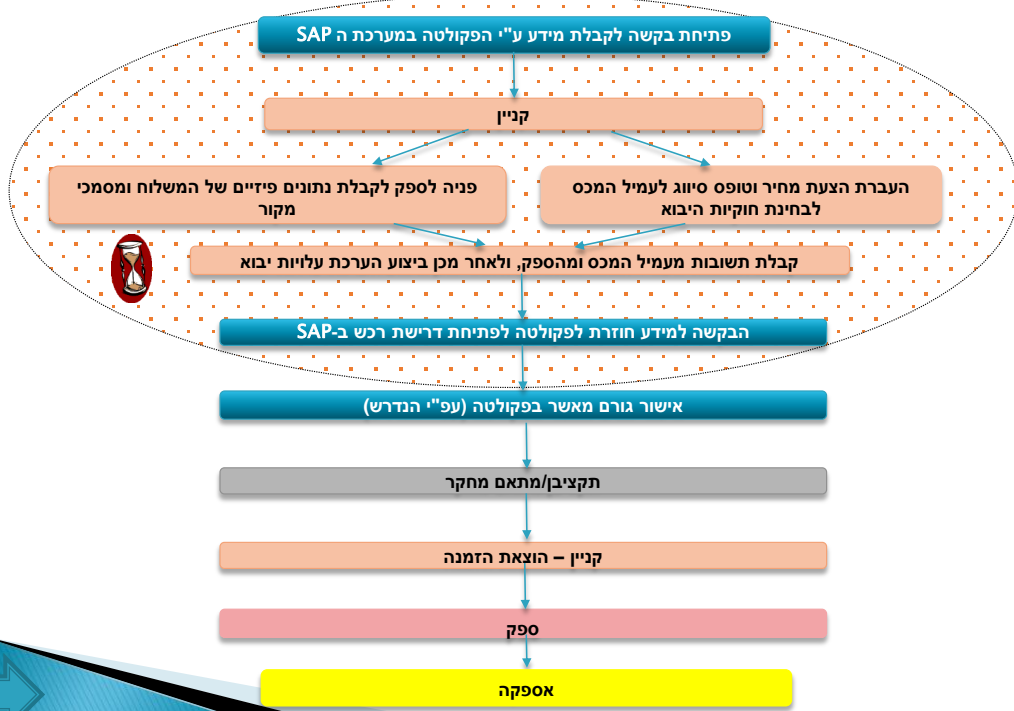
פתיחת בקשה לקבלת מידע ע"י הפקולטה במערכת ה SAP

קניין

העברת הצעת מחיר וטופס סיווג לעמיל המכס לבחינת חוקיות היבוא

פניה לספק לקבלת נתונים פיזיים של המשלוח ומסמכי מקור

קבלת תשובות מעמיל המכס ומהספק, ולאחר מכן ביצוע הערכת עלויות יבוא

הבקשה למידע חוזרת לפקולטה לפתיחת דרישת רכש ב-SAP

אישור גורם מאשר בפקולטה (עפ"י הנדרש)

תקציבן/מתאם מחקר

קניין – הוצאת הזמנה

ספק

אספקה